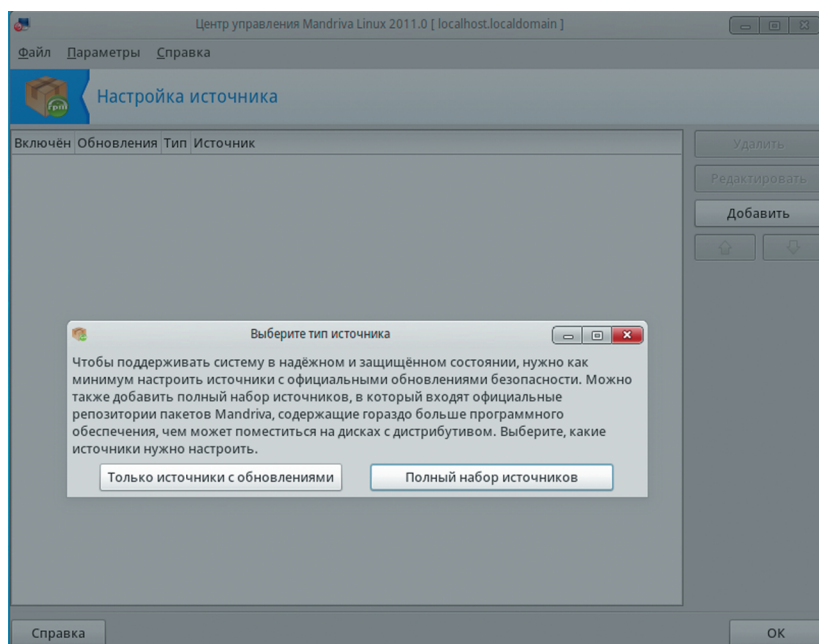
Центр управления Mandriva Linux 2011.0 [ localhost.localdomain ]

Файл Параметры Справка

Настройка источника

| Включён | Обновления | Тип | Источник |
|---|---|---|---|

Удалить

Редактировать

Добавить

Выберите тип источника

Чтобы поддерживать систему в надёжном и защищённом состоянии, нужно как минимум настроить источники с официальными обновлениями безопасности. Можно также добавить полный набор источников, в который входят официальные репозитории пакетов Mandriva, содержащие гораздо больше программного обеспечения, чем может поместиться на дисках с дистрибутивом. Выберите, какие источники нужно настроить.

Только источники с обновлениями

Полный набор источников

Справка

OK